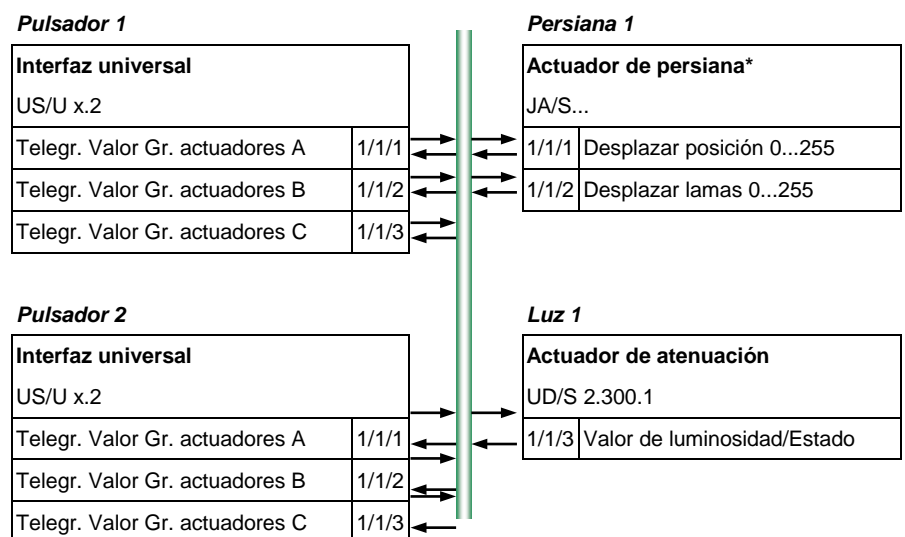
*Pulsador 1*

**Interfaz universal**

US/U x.2

| Telegr. Valor Gr. actuadores A | 1/1/1 |
|---|---|
| Telegr. Valor Gr. actuadores B | 1/1/2 |
| Telegr. Valor Gr. actuadores C | 1/1/3 |

*Persiana 1*

**Actuador de persiana\***

JA/S...

| 1/1/1 | Desplazar posición 0...255 |
|---|---|
| 1/1/2 | Desplazar lamas 0...255 |

*Pulsador 2*

**Interfaz universal**

US/U x.2

| Telegr. Valor Gr. actuadores A | 1/1/1 |
|---|---|
| Telegr. Valor Gr. actuadores B | 1/1/2 |
| Telegr. Valor Gr. actuadores C | 1/1/3 |

*Luz 1*

**Actuador de atenuación**

UD/S 2.300.1

| 1/1/3 | Valor de luminosidad/Estado |
|---|---|